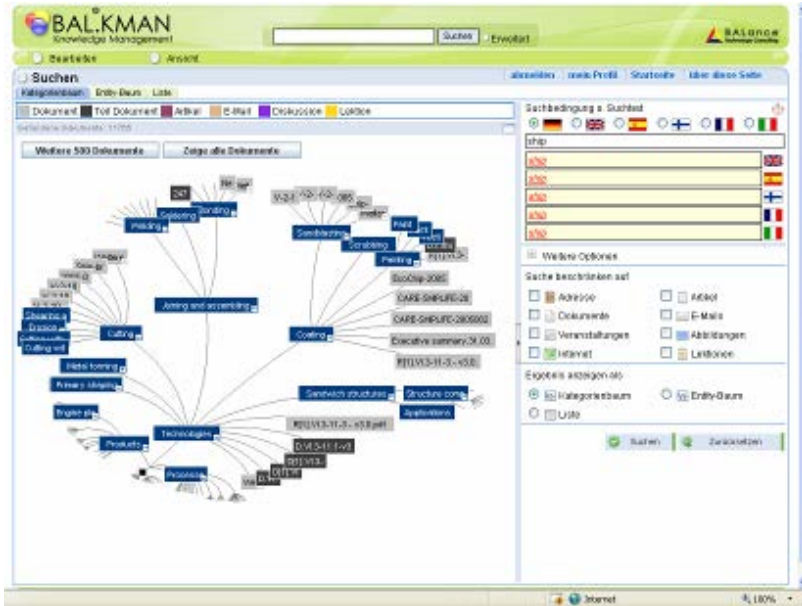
BALKMAN
Knowledge Management

Suchen Erweitert

BALance

Bearbeiten Ansicht

Suchen

abmelden mein Profil Startseite über diese Seite

Kategorienbaum Entity-Baum Liste

Dokument Teil Dokument Artikel E-Mail Diskussion Lektion

Gefundene Dokumente: 11755

Weitere 500 Dokumente Zeige alle Dokumente

Joining and assembling
Coating
Cutting
Metal forming
Primary shaping
Technologies
Products
Processes
Sandwich structures
Structure comp
Applications
Welding
Soldering
Bonding
Sandblasting
Scrubbing
Painting
EcoShip-2005
CARE-SHIPLIFE-20
CARE-SHIPLIFE-2005002
Executive summary 31.03.
R[1] V1.3-11-3 - v3.0
R[1] V1.3-11-3 - v3.0.pdf
Cutting std
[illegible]

Suchbedingung u. Suchtext
ship
ship
ship
ship
ship
ship

Weitere Optionen

Suche beschränken auf
Adresse
Artikel
Dokumente
E-Mails
Veranstaltungen
Abbildungen
Internet
Lektionen

Ergebnis anzeigen als
Kategorienbaum
Entity-Baum
Liste

Suchen Zurücksetzen

Internet
100%